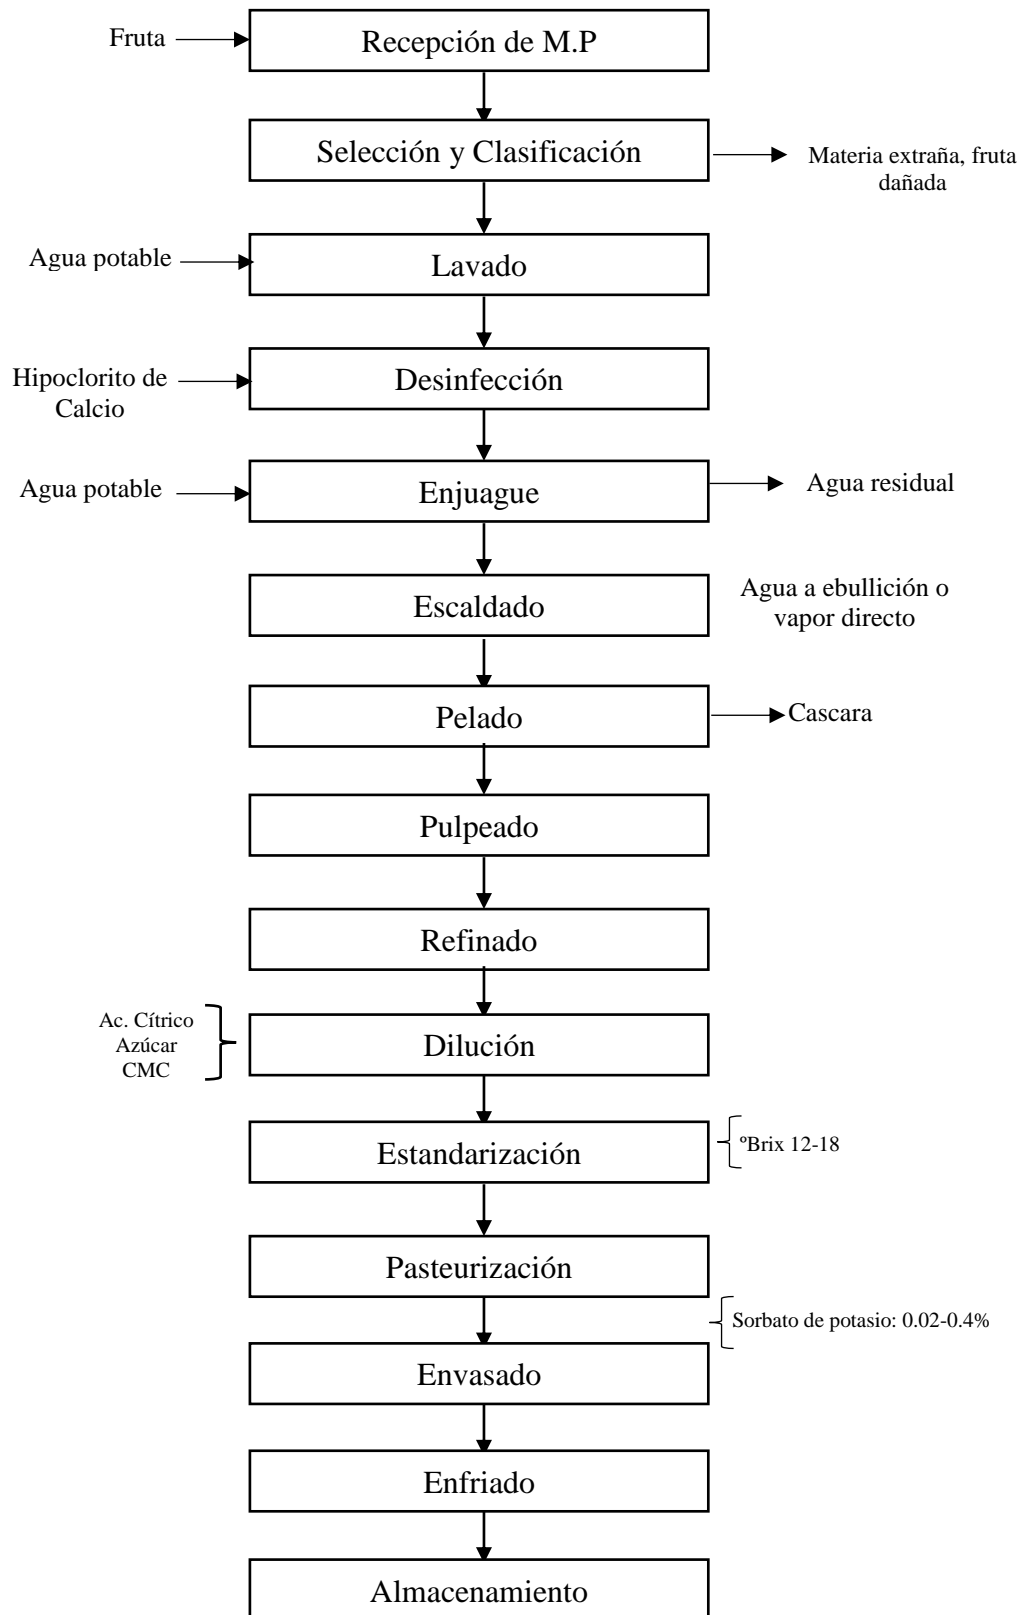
Fruta

Recepción de M.P

Selección y Clasificación

Materia extraña, fruta dañada

Agua potable

Lavado

Hipoclorito de Calcio

Desinfección

Agua potable

Enjuague

Agua residual

Escaldado

Agua a ebullición o vapor directo

Pelado

Cascara

Pulpeado

Refinado

Ac. Cítrico
Azúcar
CMC

Dilución

Estandarización

ºBrix 12-18

Pasteurización

Sorbato de potasio: 0.02-0.4%

Envasado

Enfriado

Almacenamiento